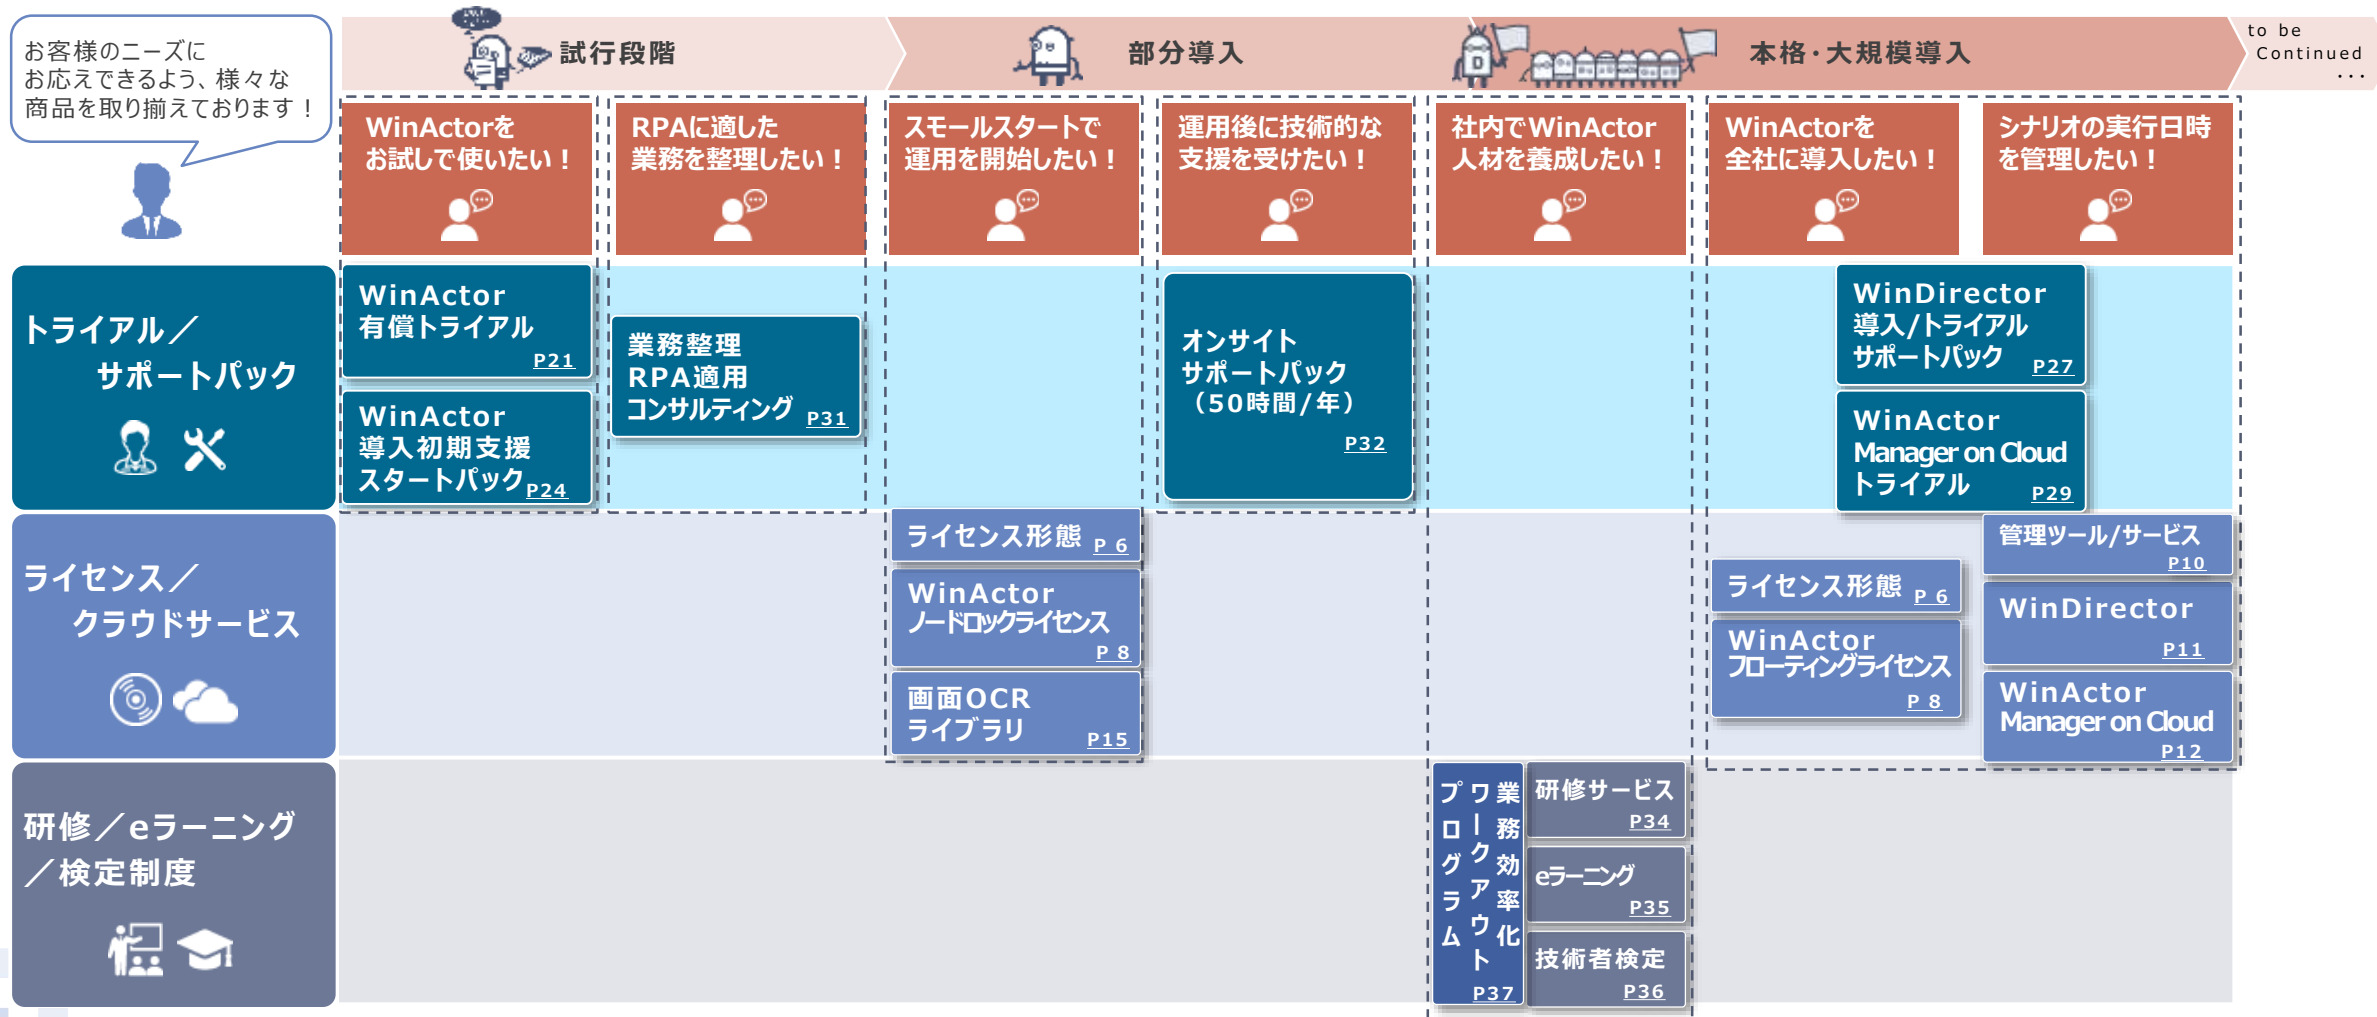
お客様のニーズに
お応えできるよう、様々な
商品を取り揃えております！

試行段階
部分導入
本格・大規模導入
to be Continued ...

WinActorをお試しで使いたい！
RPAに適した業務を整理したい！
スモールスタートで運用を開始したい！
運用後に技術的な支援を受けたい！
社内でWinActor人材を養成したい！
WinActorを全社に導入したい！
シナリオの実行日時を管理したい！

トライアル／サポートパック

WinActor 有償トライアル P21
WinActor 導入初期支援 スタートパック P24
業務整理 RPA適用 コンサルティング P31
オンサイト サポートパック （50時間/年） P32
WinDirector 導入/トライアル サポートパック P27
WinActor Manager on Cloud トライアル P29

ライセンス／クラウドサービス

ライセンス形態 P 6
WinActor ノードロックライセンス P 8
画面OCR ライブラリ P15
ライセンス形態 P 6
WinActor フローティングライセンス P 8
管理ツール/サービス P10
WinDirector P11
WinActor Manager on Cloud P12

研修／eラーニング／検定制度

業務効率化ワークアウトプログラム P37
研修サービス P34
eラーニング P35
技術者検定 P36